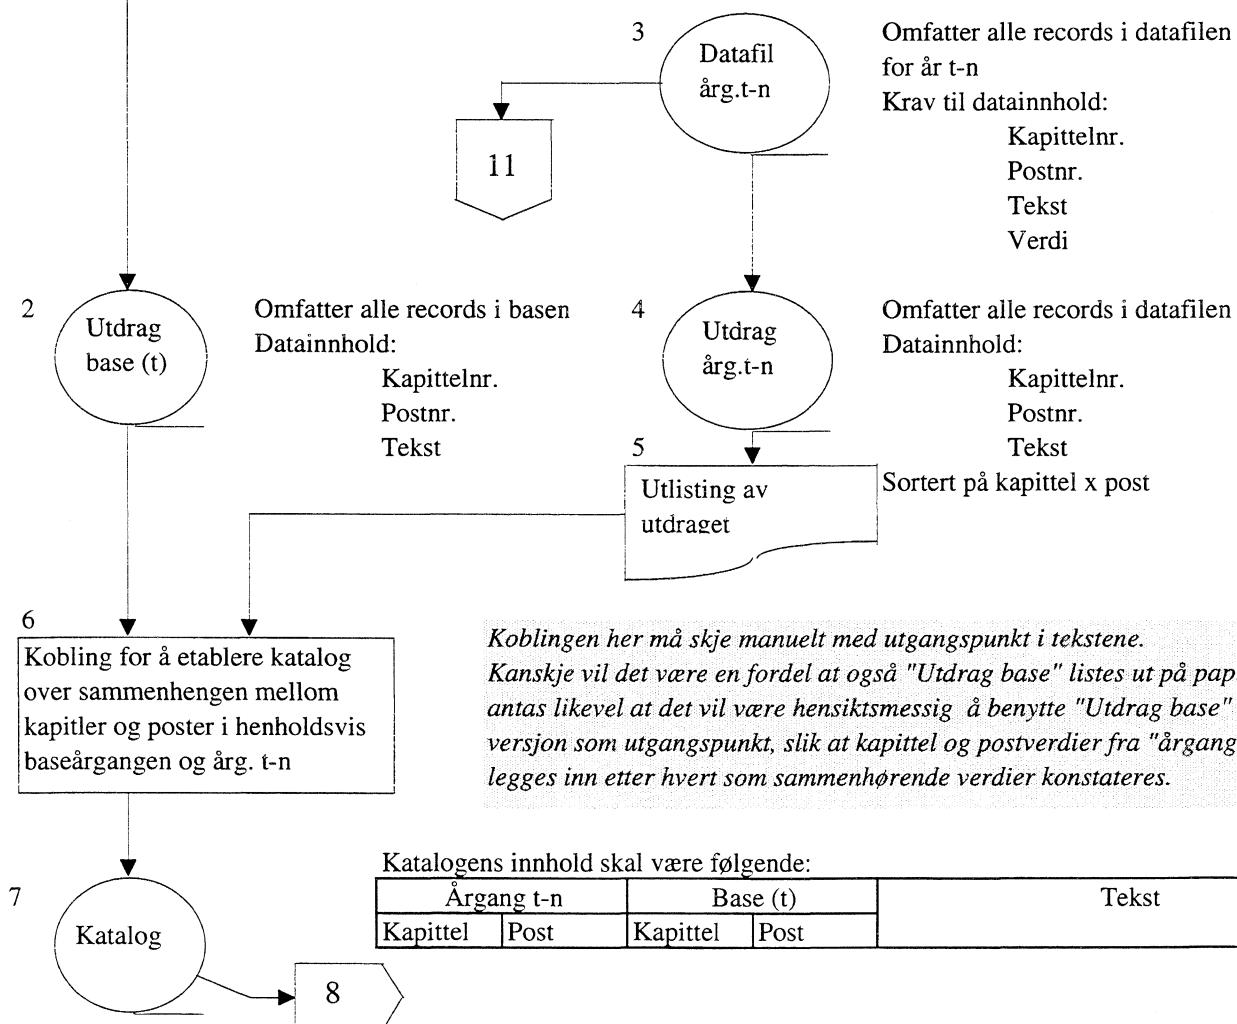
3

Datafil
årg.t-n

Omfatter alle records i datafilen
for år t-n
Krav til datainnhold:
Kapittelnr.
Postnr.
Tekst
Verdi

11

2

Utdrag
base (t)

Omfatter alle records i basen
Datainnhold:
Kapittelnr.
Postnr.
Tekst

4

Utdrag
årg.t-n

Omfatter alle records i datafilen
Datainnhold:
Kapittelnr.
Postnr.
Tekst
Sortert på kapittel x post

5

Utlisting av
utdraget

6

Kobling for å etablere katalog over sammenhengen mellom kapitler og poster i henholdsvis baseårgangen og årg. t-n

*Koblingen her må skje manuelt med utgangspunkt i tekstene. Kanskje vil det være en fordel at også "Utdrag base" listes ut på pap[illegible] antas likevel at det vil være hensiktsmessig å benytte "Utdrag base" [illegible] versjon som utgangspunkt, slik at kapittel og postverdier fra "årgang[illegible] legges inn etter hvert som sammenhørende verdier konstateres.*

Katalogens innhold skal være følgende:

| Årgang t-n | | Base (t) | | Tekst |
|---|---|---|---|---|
| Kapittel | Post | Kapittel | Post | |

7

Katalog

8